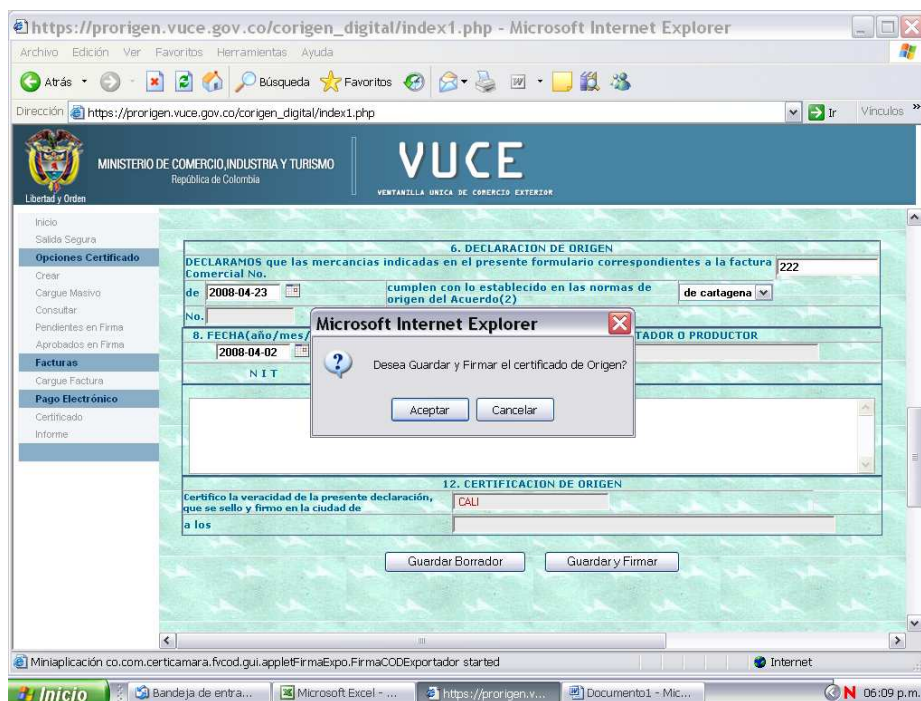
https://prorigen.vuce.gov.co/corigen_digital/index1.php - Microsoft Internet Explorer

Archivo Edición Ver Favoritos Herramientas Ayuda

Atrás Búsqueda Favoritos

Dirección https://prorigen.vuce.gov.co/corigen_digital/index1.php Ir Vínculos »

Libertad y Orden

MINISTERIO DE COMERCIO,INDUSTRIA Y TURISMO
República de Colombia

VUCE
VENTANILLA UNICA DE COMERCIO EXTERIOR

Inicio
Salida Segura
Opciones Certificado
Crear
Cargue Masivo
Consultar
Pendientes en Firma
Aprobados en Firma
Facturas
Cargue Factura
Pago Electrónico
Certificado
Informe

6. DECLARACION DE ORIGEN

DECLARAMOS que las mercancias indicadas en el presente formulario correspondientes a la factura Comercial No. 222

de 2008-04-23 cumplen con lo establecido en las normas de origen del Acuerdo(2) de cartagena

No.

8. FECHA(año/mes/ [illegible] TADOR O PRODUCTOR

2008-04-02

N I T

Microsoft Internet Explorer

Desea Guardar y Firmar el certificado de Origen?

Aceptar Cancelar

12. CERTIFICACION DE ORIGEN

Certifico la veracidad de la presente declaración, que se sello y firmo en la ciudad de CALI

a los

Guardar Borrador Guardar y Firmar

Miniaplicación co.com.certicamara.fvcod.gui.appletFirmaExpo.FirmaCODExportador started

Internet

Inicio Bandeja de entra... Microsoft Excel - ... https://prorigen.v... Documento1 - Mic... 06:09 p.m.